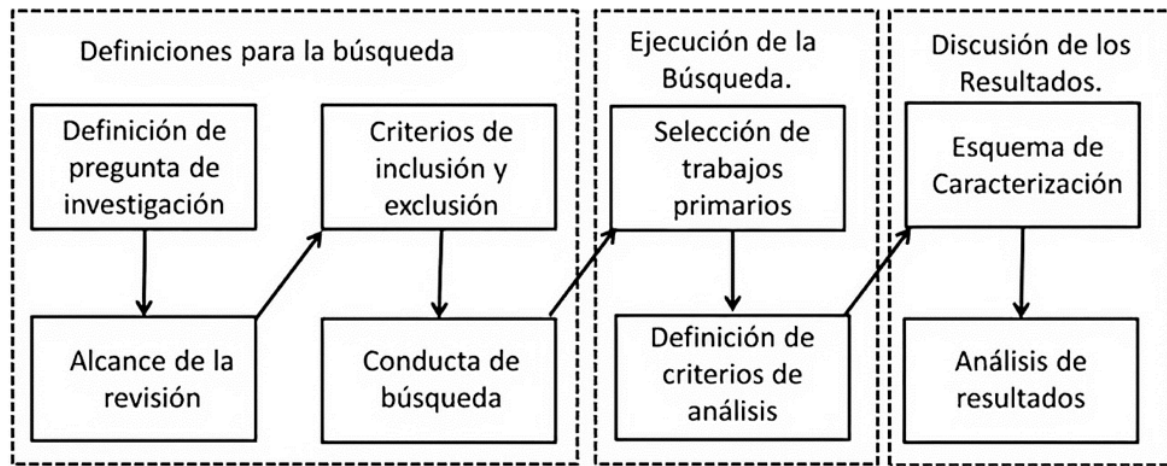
Definiciones para la búsqueda

Definición de pregunta de investigación

Alcance de la revisión

Criterios de inclusión y exclusión

Conducta de búsqueda

Ejecución de la Búsqueda.

Selección de trabajos primarios

Definición de criterios de análisis

Discusión de los Resultados.

Esquema de Caracterización

Análisis de resultados